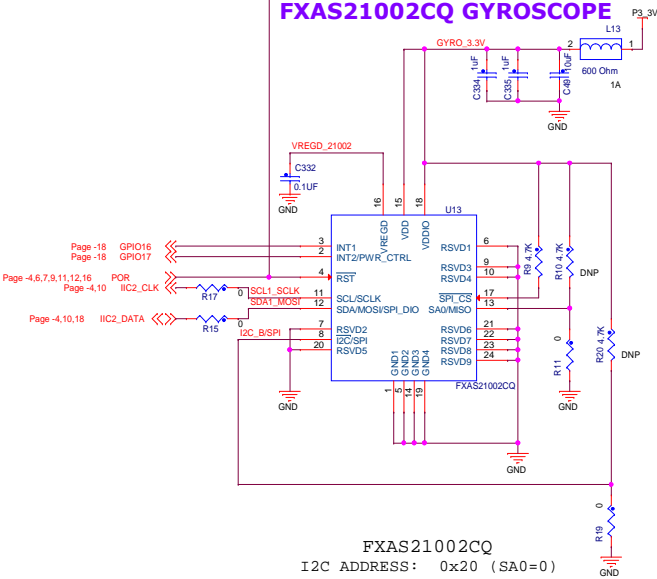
FXAS21002CQ GYROSCOPE

P3_3V
L13
2 1
600 Ohm
1A

GYRO_3.3V
C334 1uF
C335 1uF
C49 10uF
GND

VREGD_21002
C332
0.1UF
GND

U13
16 15 18
VREGD VDD VDDIO

Page -18 GPIO16 3 INT1
Page -18 GPIO17 2 INT2/PWR_CTRL
Page -4,6,7,9,11,12,16 POR 4 $\overline{RST}$
Page -4,10 IIC2_CLK R17 0 SCL1_SCLK 11 SCL/SCLK
SDA1_MOSI 12 SDA/MOSI/SPI_DIO
Page -4,10,18 IIC2_DATA R15 0
I2C_B/SPI 7 RSVD2
8 I2C/SPI
20 RSVD5
GND

6 RSVD1
9 RSVD3
10 RSVD4
17 $\overline{SPI\_CS}$
13 SA0/MISO
21 RSVD6
22 RSVD7
23 RSVD8
24 RSVD9

GND1 GND2 GND3 GND4
1 5 14 19
FXAS21002CQ

R9 4.7K
R10 4.7K DNP
R11 0
R20 4.7K DNP
R19 0
GND
GND
GND

FXAS21002CQ
I2C ADDRESS: 0x20 (SA0=0)